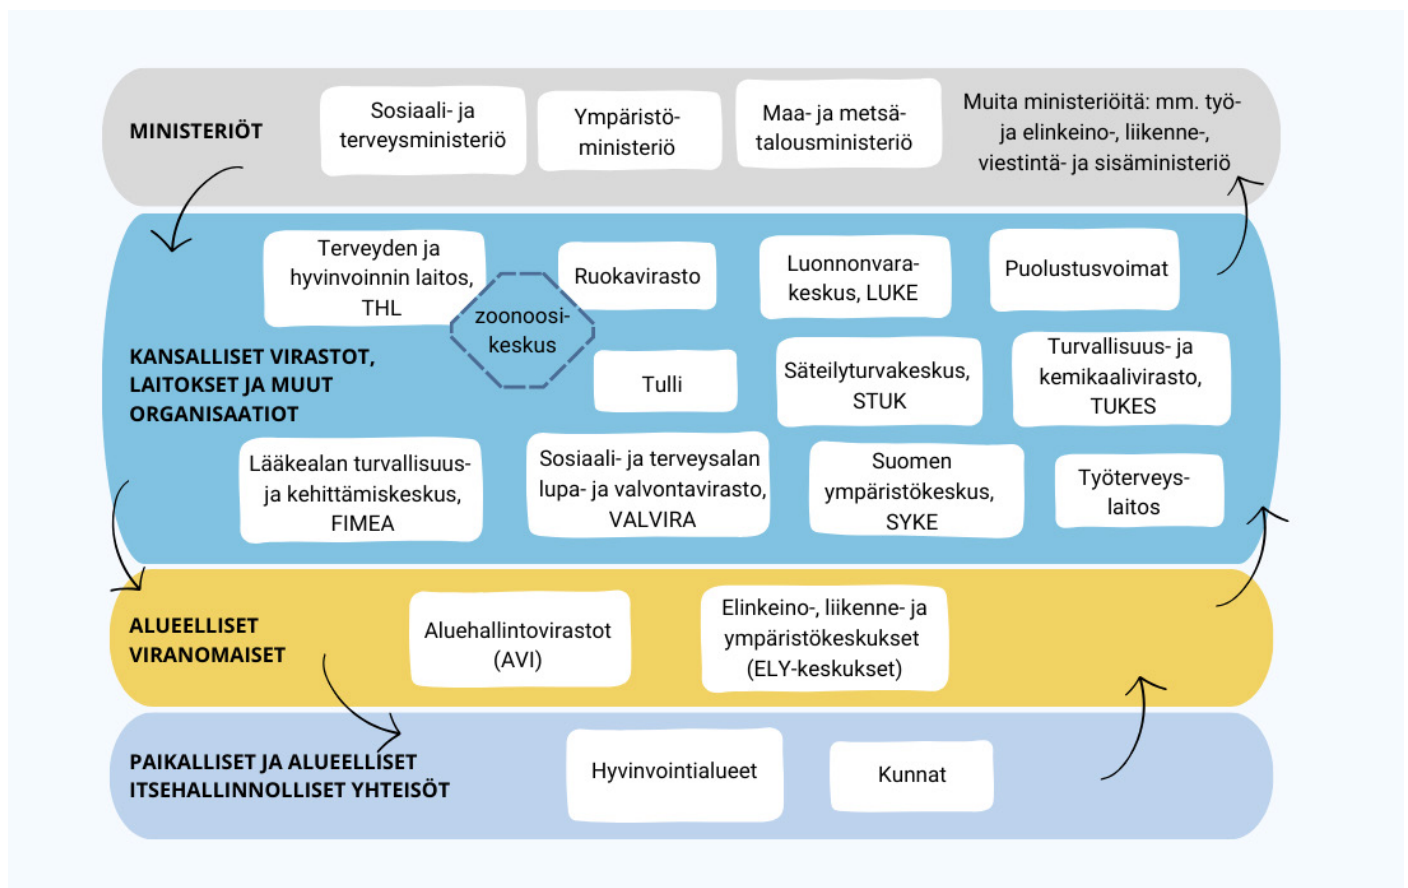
MINISTERIÖT

Sosiaali- ja terveysministeriö

Ympäristöministeriö

Maa- ja metsätalousministeriö

Muita ministeriöitä: mm. työ- ja elinkeino-, liikenne-, viestintä- ja sisäministeriö

Terveyden ja hyvinvoinnin laitos, THL

zoonoosikeskus

Ruokavirasto

Luonnonvarakeskus, LUKE

Puolustusvoimat

KANSALLISET VIRASTOT, LAITOKSET JA MUUT ORGANISAATIOT

Tulli

Säteilyturvakeskus, STUK

Turvallisuus- ja kemikaalivirasto, TUKES

Lääkealan turvallisuus- ja kehittämiskeskus, FIMEA

Sosiaali- ja terveysalan lupa- ja valvontavirasto, VALVIRA

Suomen ympäristökeskus, SYKE

Työterveyslaitos

ALUEELLISET VIRANOMAISET

Aluehallintovirastot (AVI)

Elinkeino-, liikenne- ja ympäristökeskukset (ELY-keskukset)

PAIKALLISET JA ALUEELLISET ITSEHALLINNOLLISET YHTEISÖT

Hyvinvointialueet

Kunnat